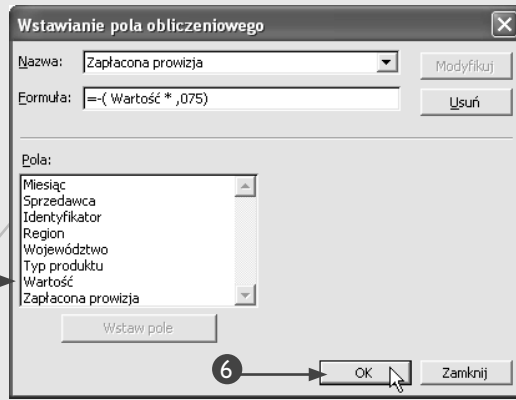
Wstawianie pola obliczeniowego

Nazwa: Zapłacona prowizja

Modyfikuj

Formuła: =-( Wartość * ,075)

Usuń

Pola:

Miesiąc
Sprzedawca
Identyfikator
Region
Województwo
Typ produktu
Wartość
Zapłacona prowizja

Wstaw pole

6

OK

Zamknij